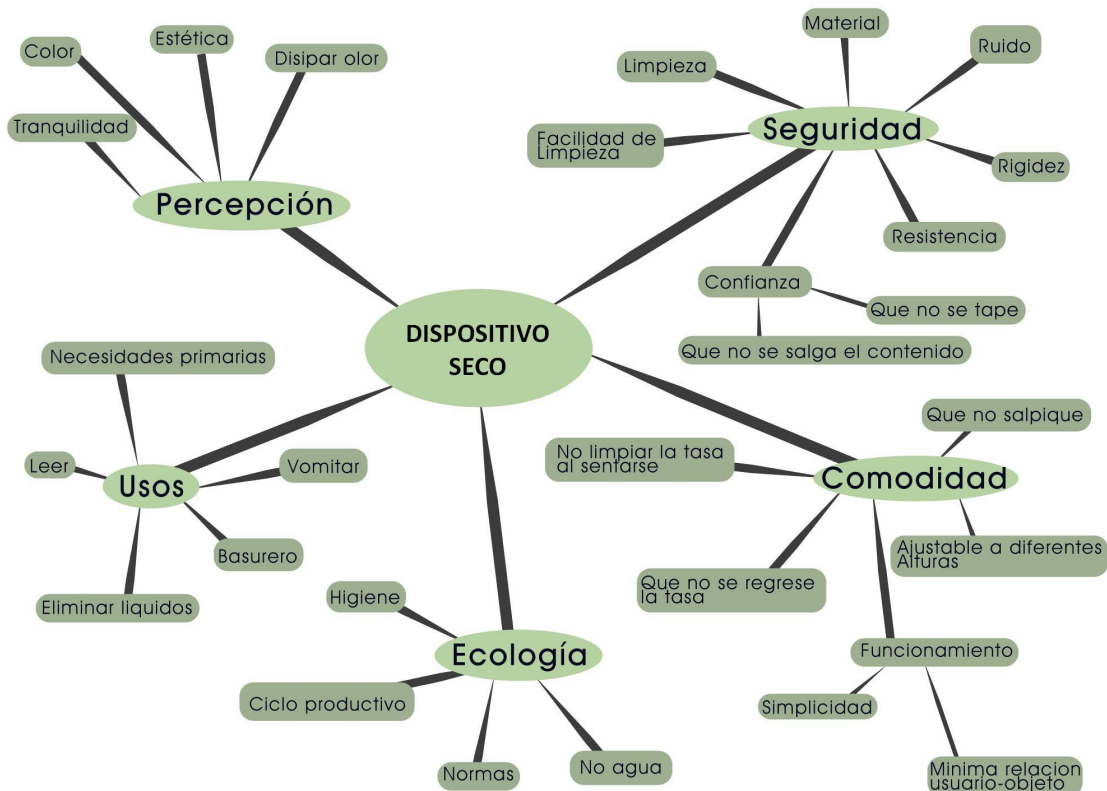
DISPOSITIVO SECO

Percepción
Color
Estética
Disipar olor
Tranquilidad

Seguridad
Material
Ruido
Limpieza
Facilidad de Limpieza
Rigidez
Resistencia
Confianza
Que no se tape
Que no se salga el contenido

Usos
Necesidades primarias
Leer
Vomitar
Basurero
Eliminar liquidos

Comodidad
Que no salpique
No limpiar la tasa al sentarse
Ajustable a diferentes Alturas
Que no se regrese la tasa
Funcionamiento
Simplicidad
Minima relacion usuario-objeto

Ecología
Higiene
Ciclo productivo
Normas
No agua